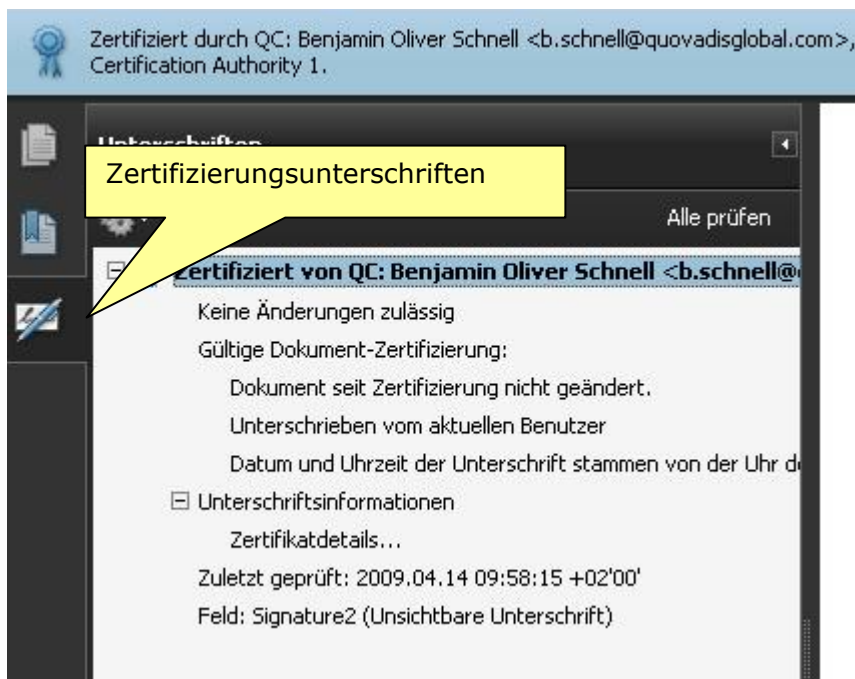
Zertifiziert durch QC: Benjamin Oliver Schnell <b.schnell@quovadisglobal.com>, Certification Authority 1.

Zertifizierungsunterschriften

Alle prüfen

Zertifiziert von QC: Benjamin Oliver Schnell <b.schnell@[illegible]

Keine Änderungen zulässig

Gültige Dokument-Zertifizierung:

Dokument seit Zertifizierung nicht geändert.

Unterschrieben vom aktuellen Benutzer

Datum und Uhrzeit der Unterschrift stammen von der Uhr d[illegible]

Unterschriftsinformationen

Zertifikatdetails...

Zuletzt geprüft: 2009.04.14 09:58:15 +02'00'

Feld: Signature2 (Unsichtbare Unterschrift)